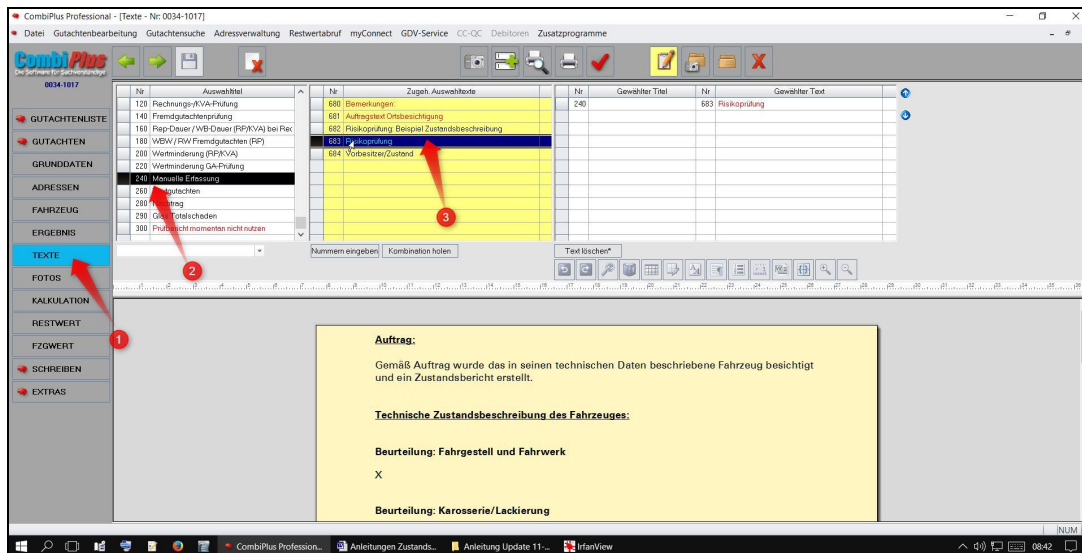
CombiPlus Professional - [Texte - Nr: 0034-1017]

Datei Gutachtenbearbeitung Gutachtensuche Adressverwaltung Restwertabruf myConnect GDV-Service CC-QC Debitoren Zusatzprogramme

CombiPlus
Die Software für Sachverständige
0034-1017

GUTACHTENLISTE
GUTACHTEN
GRUNDDATEN
ADRESSEN
FAHRZEUG
ERGEBNIS
TEXTE
FOTOS
KALKULATION
RESTWERT
FZGWERT
SCHREIBEN
EXTRAS

| Nr | Auswahltitel |
|---|---|
| 120 | Rechnungs-/KVA-Prüfung |
| 140 | Fremdgutachtenprüfung |
| 160 | Rep-Dauer / WB-Dauer (RP/KVA) bei Rec |
| 180 | WBW / RW Fremdgutachten (RP) |
| 200 | Wertminderung (RP/KVA) |
| 220 | Wertminderung GA-Prüfung |
| 240 | Manuelle Erfassung |
| 260 | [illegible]gutachten |
| 280 | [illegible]trag |
| 290 | Gl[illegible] Totalschaden |
| 300 | Prüf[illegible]cht momentan nicht nutzen |

| Nr | Zugeh. Auswahltexte |
|---|---|
| 680 | Bemerkungen: |
| 681 | Auftragstext Ortsbesichtigung |
| 682 | Risikoprüfung: Beispiel Zustandsbeschreibung |
| 683 | Risikoprüfung |
| 684 | Vorbesitzer/Zustand |

| Nr | Gewählter Titel | Nr | Gewählter Text |
|---|---|---|---|
| 240 | | 683 | Risikoprüfung |

Nummern eingeben Kombination holen
Text löschen*

1 2 3

Auftrag:

Gemäß Auftrag wurde das in seinen technischen Daten beschriebene Fahrzeug besichtigt und ein Zustandsbericht erstellt.

Technische Zustandsbeschreibung des Fahrzeuges:

Beurteilung: Fahrgestell und Fahrwerk

X

Beurteilung: Karosserie/Lackierung

NUM

CombiPlus Profession... Anleitungen Zustands... Anleitung Update 11-... IrfanView 08:42